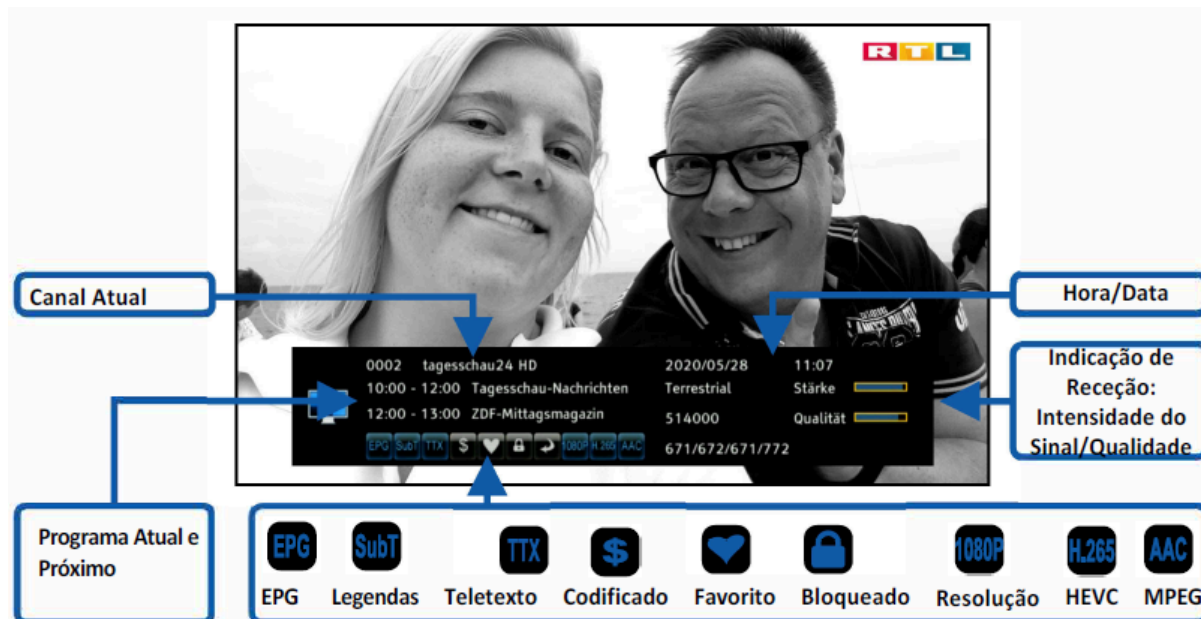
RTL

Canal Atual

Hora/Data

0002 tagesschau24 HD
10:00 - 12:00 Tagesschau-Nachrichten
12:00 - 13:00 ZDF-Mittagsmagazin

2020/05/28
Terrestrial
514000
671/672/671/772

11:07
Stärke
Qualität

EPG SubT TTX $ 1080P H.265 AAC

Indicação de Receção: Intensidade do Sinal/Qualidade

Programa Atual e Próximo

EPG
EPG

SubT
Legendas

TTX
Teletexto

$
Codificado

Favorito

Bloqueado

1080P
Resolução

H.265
HEVC

AAC
MPEG